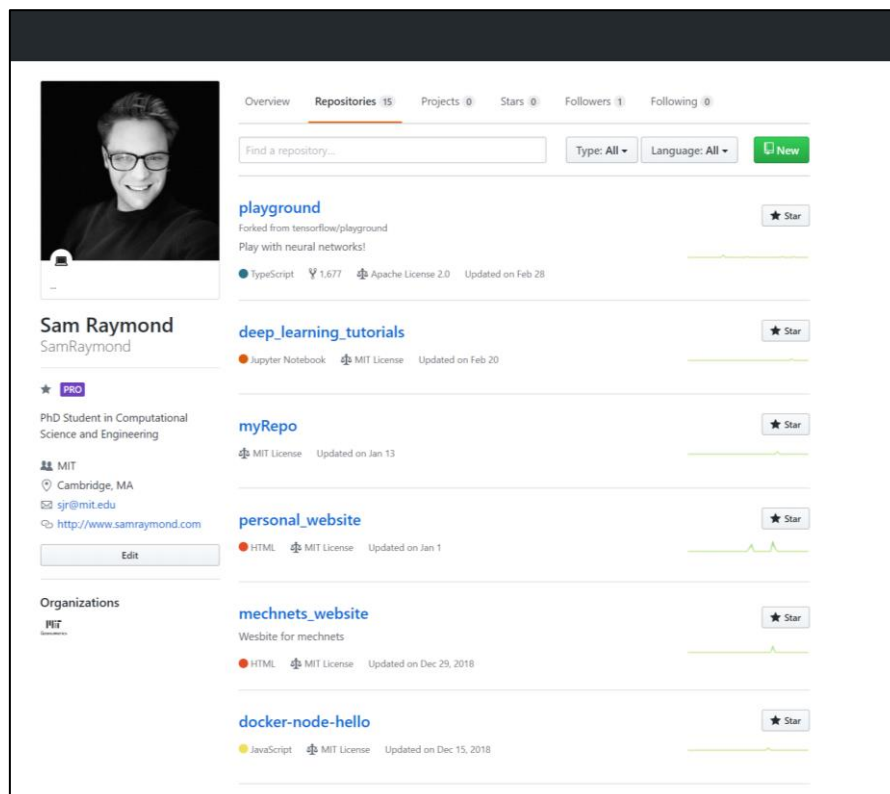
Overview Repositories 15 Projects 0 Stars 0 Followers 1 Following 0

Find a repository... Type: All ▾ Language: All ▾ New

playground
Forked from tensorflow/playground
Play with neural networks!
TypeScript 1,677 Apache License 2.0 Updated on Feb 28
Star

deep_learning_tutorials
Jupyter Notebook MIT License Updated on Feb 20
Star

myRepo
MIT License Updated on Jan 13
Star

personal_website
HTML MIT License Updated on Jan 1
Star

mechnets_website
Wesbite for mechnets
HTML MIT License Updated on Dec 29, 2018
Star

docker-node-hello
JavaScript MIT License Updated on Dec 15, 2018
Star

...

Sam Raymond
SamRaymond

PRO

PhD Student in Computational Science and Engineering

MIT
Cambridge, MA
sjr@mit.edu
http://www.samraymond.com

Edit

Organizations
MIT